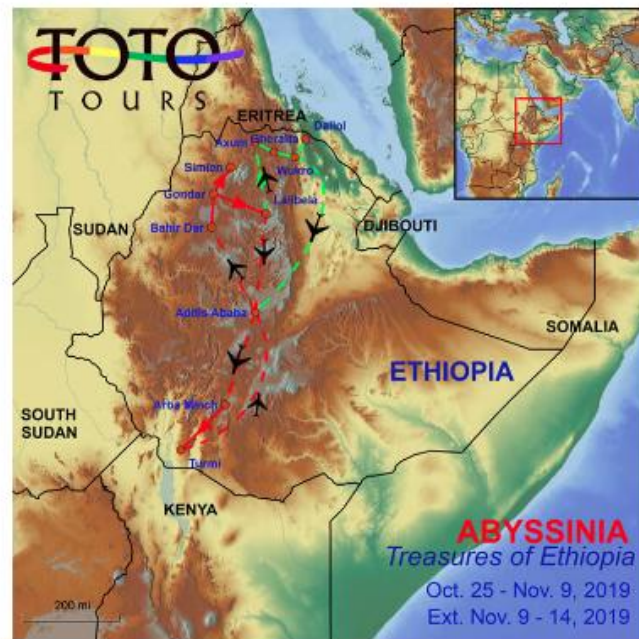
TOTO
TOURS

ERITREA
Axum
Gheralta
Dallol
Simien
Wukro
Gondar
Lalibela
SUDAN
Bahir Dar
DJIBOUTI
Addis Ababa
SOMALIA
ETHIOPIA
SOUTH SUDAN
Arba Minch
Turmi
KENYA
200 mi

ABYSSINIA
Treasures of Ethiopia
Oct. 25 - Nov. 9, 2019
Ext. Nov. 9 - 14, 2019